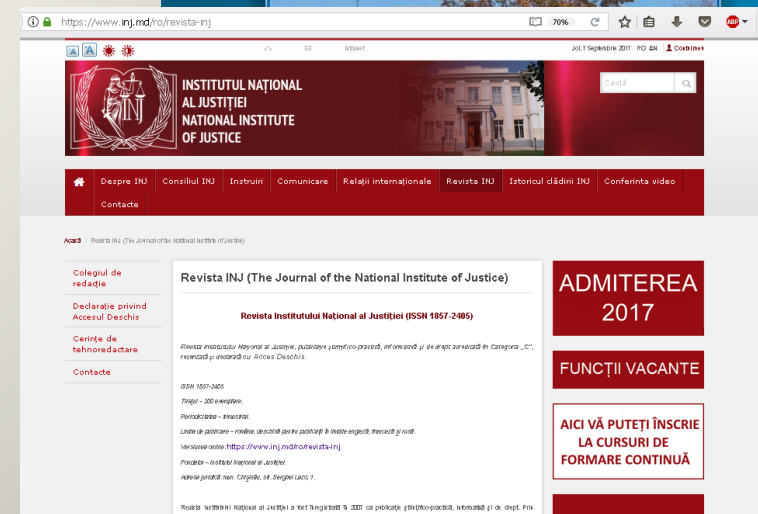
https://www.inj.md/ro/revista-inj

70%

A A

Intranet

Joi, 7 Septembrie 2017 RO EN Cabinet

INSTITUTUL NAȚIONAL AL JUSTIȚIEI NATIONAL INSTITUTE OF JUSTICE

Caută

Despre INJ | Consiliul INJ | Instruiri | Comunicare | Relații internaționale | Revista INJ | Istoricul clădirii INJ | Conferinta video | Contacte

Acasă / Revista INJ (The Journal of the National Institute of Justice)

Colegiul de redacție

Declarație privind Accesul Deschis

Cerințe de tehnoredactare

Contacte

Revista INJ (The Journal of the National Institute of Justice)

Revista Institutului Național al Justiției (ISSN 1857-2405)

Revista Institutului Național al Justiției, publicație științifico-practică, informativă și de drept acreditată în Categoria „C", recenzată și dedicată cu Acces Deschis.

ISSN 1857-2405

Tirajul – 200 exemplare.

Periodicitatea – trimestrial.

Limbile de publicare – română, deschisă pentru publicații în limbile engleză, franceză și rusă.

Versiunea online: https://www.inj.md/ro/revista-inj

Fondator – Institutul Național al Justiției.

Adresa juridică: mun. Chișinău, str. Sergei Lazo, 1.

Revista Institutului Național al Justiției a fost înregistrată în 2007 ca publicație științifico-practică, informativă și de drept. Prin

ADMITEREA 2017

FUNCȚII VACANTE

AICI VĂ PUTEȚI ÎNSCRIE LA CURSURI DE FORMARE CONTINUĂ